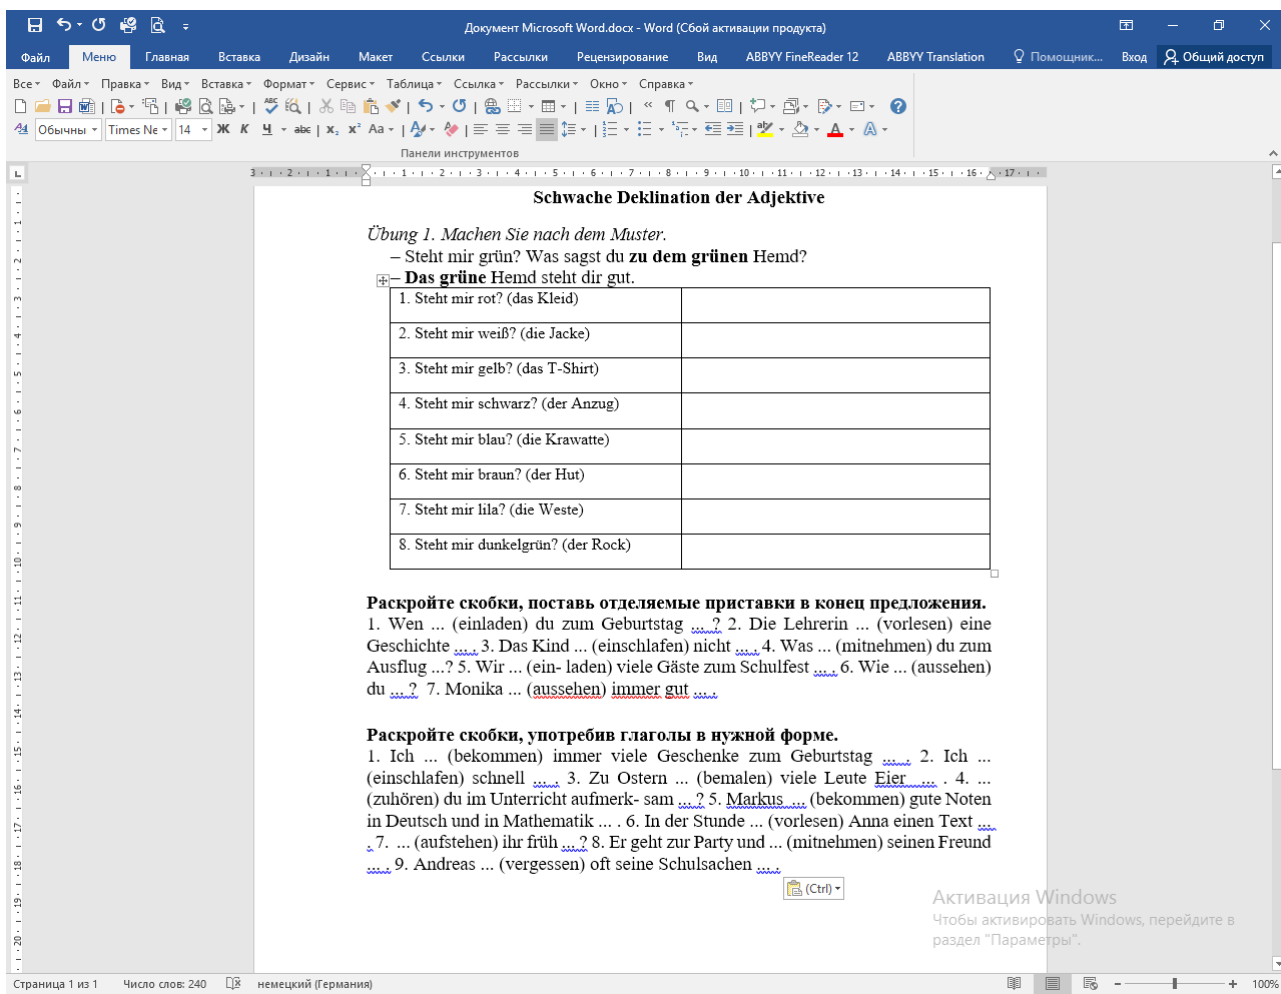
Документ Microsoft Word.docx - Word (Сбой активации продукта)

Файл | Меню | Главная | Вставка | Дизайн | Макет | Ссылки | Рассылки | Рецензирование | Вид | ABBYY FineReader 12 | ABBYY Translation | Помощник... | Вход | Общий доступ

Все | Файл | Правка | Вид | Вставка | Формат | Сервис | Таблица | Ссылка | Рассылки | Окно | Справка

Обычный | Times Ne | 14

Панели инструментов

**Schwache Deklination der Adjektive**

*Übung 1. Machen Sie nach dem Muster.*

– Steht mir grün? Was sagst du **zu dem grünen** Hemd?

– **Das grüne** Hemd steht dir gut.

| 1. Steht mir rot? (das Kleid) | |
|---|---|
| 2. Steht mir weiß? (die Jacke) | |
| 3. Steht mir gelb? (das T-Shirt) | |
| 4. Steht mir schwarz? (der Anzug) | |
| 5. Steht mir blau? (die Krawatte) | |
| 6. Steht mir braun? (der Hut) | |
| 7. Steht mir lila? (die Weste) | |
| 8. Steht mir dunkelgrün? (der Rock) | |

**Раскройте скобки, поставь отделяемые приставки в конец предложения.**
1. Wen ... (einladen) du zum Geburtstag ... ? 2. Die Lehrerin ... (vorlesen) eine Geschichte ... . 3. Das Kind ... (einschlafen) nicht ... . 4. Was ... (mitnehmen) du zum Ausflug ...? 5. Wir ... (ein- laden) viele Gäste zum Schulfest ... . 6. Wie ... (aussehen) du ... ? 7. Monika ... (aussehen) immer gut ... .

**Раскройте скобки, употребив глаголы в нужной форме.**
1. Ich ... (bekommen) immer viele Geschenke zum Geburtstag ... . 2. Ich ... (einschlafen) schnell ... . 3. Zu Ostern ... (bemalen) viele Leute Eier ... . 4. ... (zuhören) du im Unterricht aufmerk- sam ... ? 5. Markus ... (bekommen) gute Noten in Deutsch und in Mathematik ... . 6. In der Stunde ... (vorlesen) Anna einen Text ... . 7. ... (aufstehen) ihr früh ... ? 8. Er geht zur Party und ... (mitnehmen) seinen Freund ... . 9. Andreas ... (vergessen) oft seine Schulsachen ... .

(Ctrl)

Активация Windows
Чтобы активировать Windows, перейдите в раздел "Параметры".

Страница 1 из 1 | Число слов: 240 | немецкий (Германия) | 100%